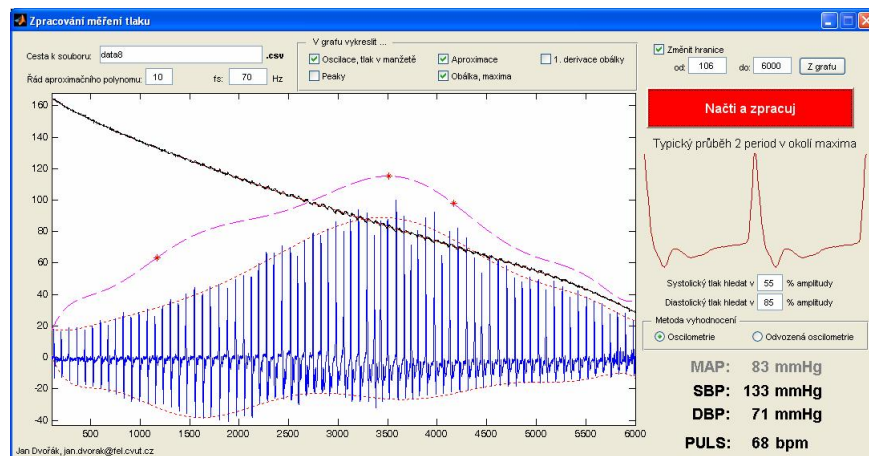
Zpracování měření tlaku

Cesta k souboru: data8 .csv

Řád aproximačního polynomu: 10 fs: 70 Hz

V grafu vykreslit ...

Oscilace, tlak v manžetě

Aproximace

1. derivace obálky

Peaky

Obálka, maxima

Změnit hranice

od: 106 do: 6000 Z grafu

Načti a zpracuj

Typický průběh 2 period v okolí maxima

160
140
120
100
80
60
40
20
0
-20
-40

500 1000 1500 2000 2500 3000 3500 4000 4500 5000 5500 6000

Systolický tlak hledat v 55 % amplitudy

Diastolický tlak hledat v 85 % amplitudy

Metoda vyhodnocení

Oscilometrie

Odvozená oscilometrie

MAP: 83 mmHg

SBP: 133 mmHg

DBP: 71 mmHg

PULS: 68 bpm

Jan Dvořák, jan.dvorak@fel.cvut.cz